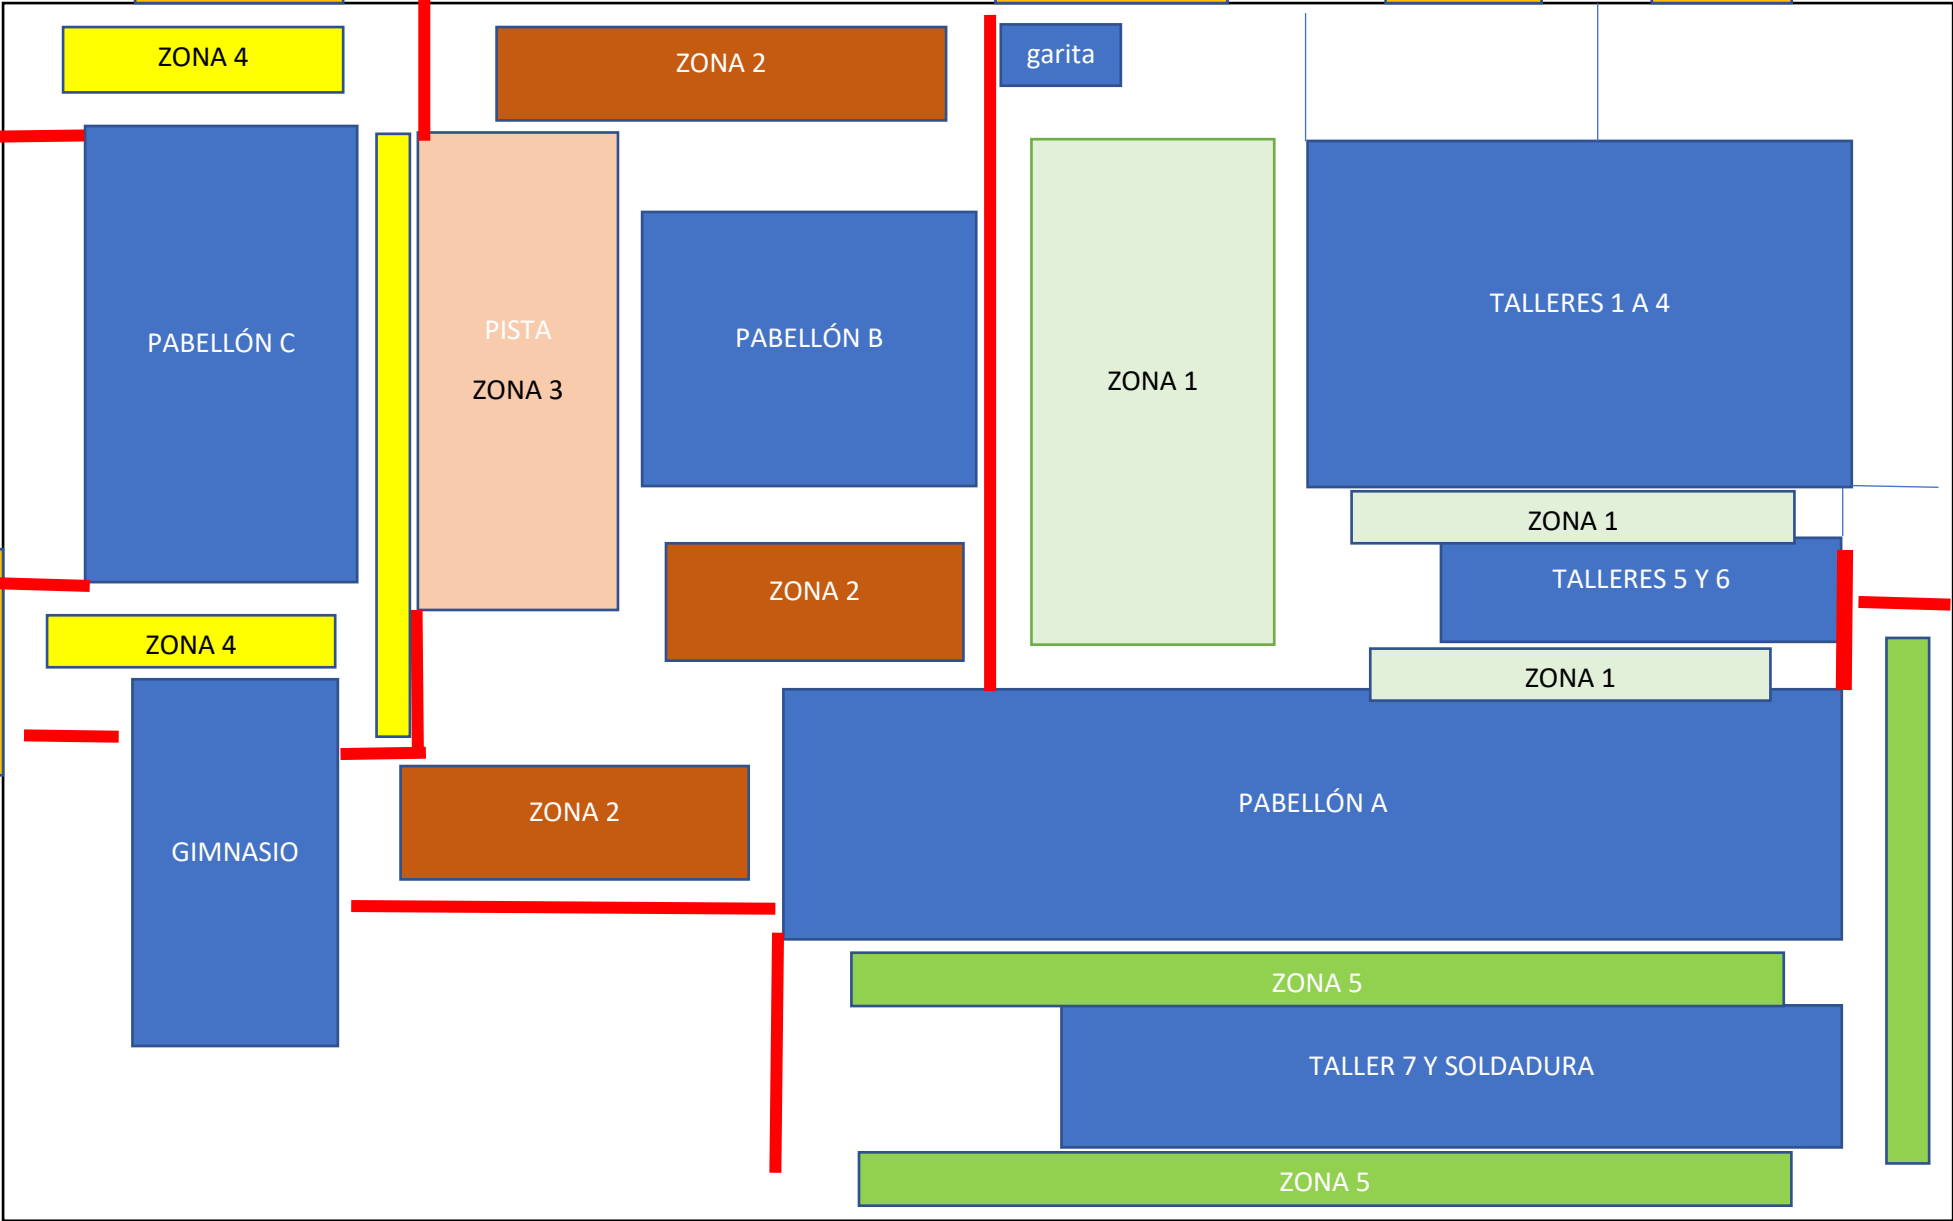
ZONA 4

ZONA 2

garita

PABELLÓN C

PISTA

ZONA 3

PABELLÓN B

ZONA 1

TALLERES 1 A 4

ZONA 1

TALLERES 5 Y 6

ZONA 2

ZONA 4

ZONA 1

PABELLÓN A

GIMNASIO

ZONA 2

ZONA 5

TALLER 7 Y SOLDADURA

ZONA 5